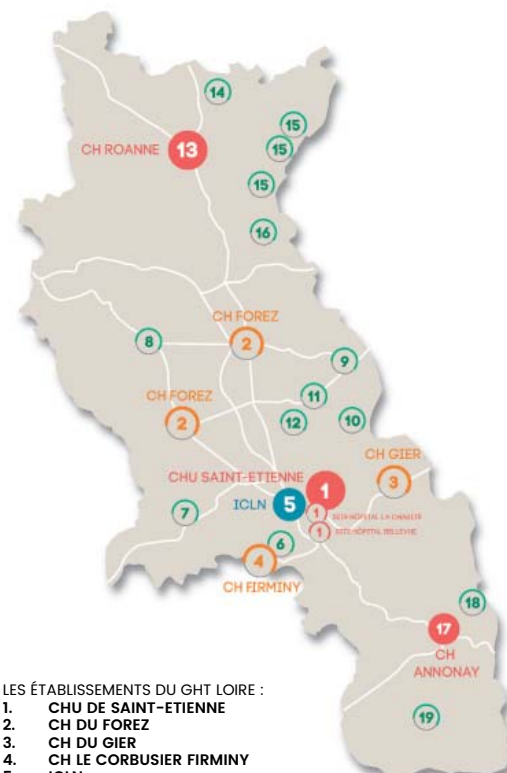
14
15
CH ROANNE 13
15
15
16
CH FOREZ
8
2
9
11
CH FOREZ
2
12
10
CH GIER
CHU SAINT-ETIENNE
1
3
ICLN 5
1 SITE HÔPITAL LA CHARITÉ
7
1 SITE HÔPITAL BELLEVUE
6
4
CH FIRMINY
18
17
CH
ANNONAY
19

LES ÉTABLISSEMENTS DU GHT LOIRE :
1. CHU DE SAINT-ETIENNE
2. CH DU FOREZ
3. CH DU GIER
4. CH LE CORBUSIER FIRMINY
5. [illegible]